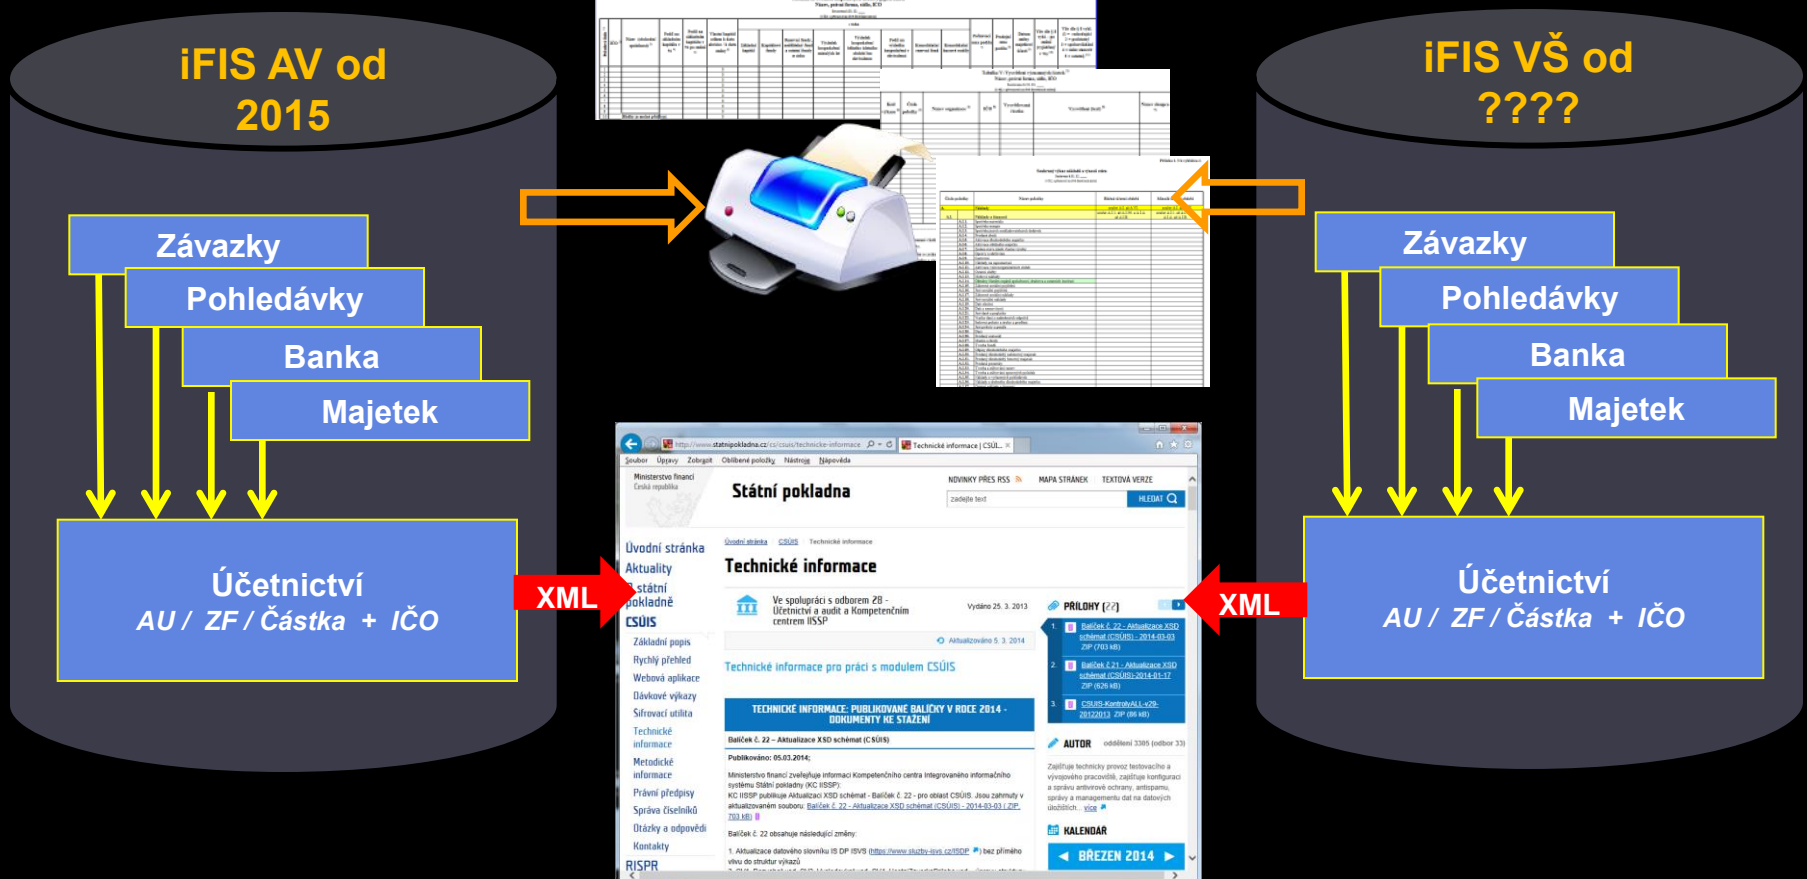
iFIS AV od 2015

Závazky
Pohledávky
Banka
Majetek

Účetnictví
AU / ZF / Částka + IČO

XML

iFIS VŠ od ????

Závazky
Pohledávky
Banka
Majetek

Účetnictví
AU / ZF / Částka + IČO

XML

http://www.statnipokladna.cz/cs/csuis/technicke-informace
Technické informace | CSÚI...
Soubor Úpravy Zobrazit Oblíbené položky Nástroje Nápověda

Ministerstvo financí České republiky
Státní pokladna
NOVINKY PŘES RSS MAPA STRÁNEK TEXTOVÁ VERZE
zadejte text
HLEDAT

Úvodní stránka CSÚIS Technické informace

Úvodní stránka
Aktuality
Státní pokladně
CSÚIS
Základní popis
Rychlý přehled
Webová aplikace
Dávkové výkazy
Šifrovací utilita
Technické informace
Metodické informace
Právní předpisy
Správa číselníků
Otázky a odpovědi
Kontakty
RISPR

Technické informace
Ve spolupráci s odborem 28 - Účetnictví a audit a Kompetenčním centrem IISSP
Vydáno 25. 3. 2013
Aktualizováno 5. 3. 2014

Technické informace pro práci s modulem CSÚIS

TECHNICKÉ INFORMACE: PUBLIKOVANÉ BALÍČKY V ROCE 2014 - DOKUMENTY KE STAŽENÍ

Balíček č. 22 – Aktualizace XSD schémat (CSÚIS)
Publikováno: 05.03.2014;
Ministerstvo financí zveřejňuje informaci Kompetenčního centra Integrovaného informačního systému Státní pokladny (KC IISSP):
KC IISSP publikuje Aktualizaci XSD schémat - Balíček č. 22 - pro oblast CSÚIS. Jsou zahrnuty v aktualizovaném souboru: Balíček č. 22 - Aktualizace XSD schémat (CSÚIS) - 2014-03-03 (ZIP, 703 kB)
Balíček č. 22 obsahuje následující změny:
1. Aktualizace datového slovníku IS DP ISVS (https://www.sluzby-isvs.cz/ISDP) bez přímého vlivu do struktur výkazů

PŘÍLOHY [22]
1. Balíček č. 22 - Aktualizace XSD schémat (CSÚIS) - 2014-03-03 ZIP (703 kB)
2. Balíček č. 21 - Aktualizace XSD schémat (CSÚIS)-2014-01-17 ZIP (626 kB)
3. CSUIS-KontrolyALL-v29-20122013 ZIP (86 kB)

AUTOR oddělení 3305 (odbor 33)
Zajišťuje technicky provoz testovacího a vývojového pracoviště, zajišťuje konfiguraci a správu antivirové ochrany, antispamu, správy a managementu dat na datových úložištích ... více

KALENDÁŘ
BŘEZEN 2014